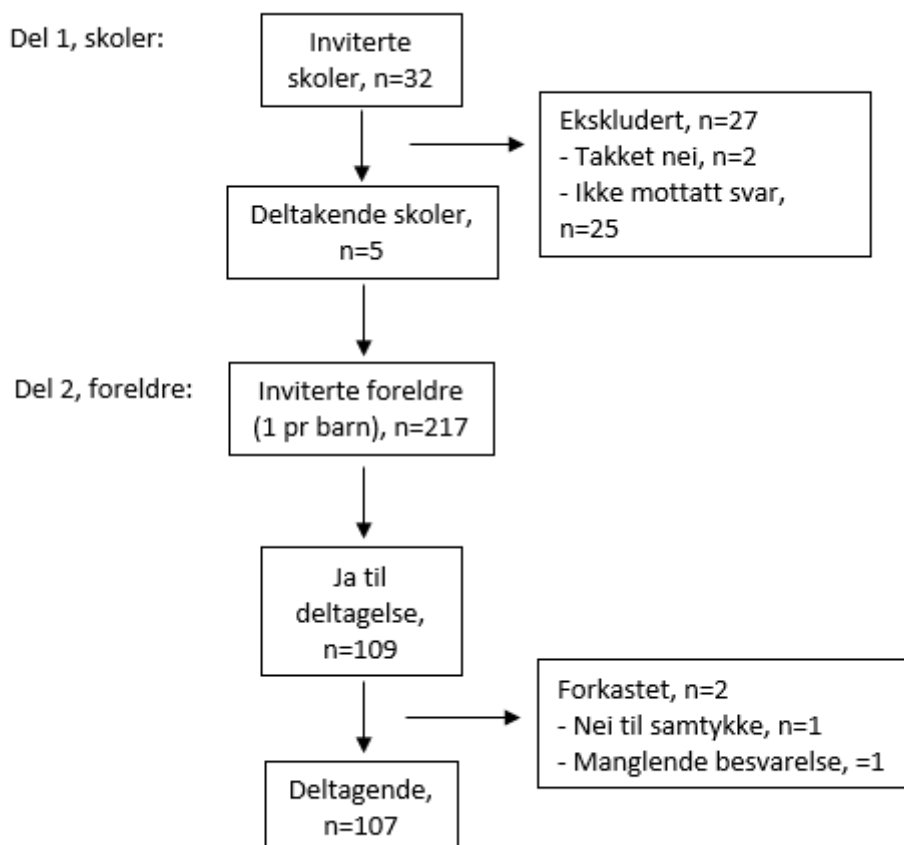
Del 1, skoler:

Inviterte skoler, n=32

Ekskludert, n=27
- Takket nei, n=2
- Ikke mottatt svar, n=25

Deltakende skoler, n=5

Del 2, foreldre:

Inviterte foreldre (1 pr barn), n=217

Ja til deltagelse, n=109

Forkastet, n=2
- Nei til samtykke, n=1
- Manglende besvarelse, =1

Deltagende, n=107